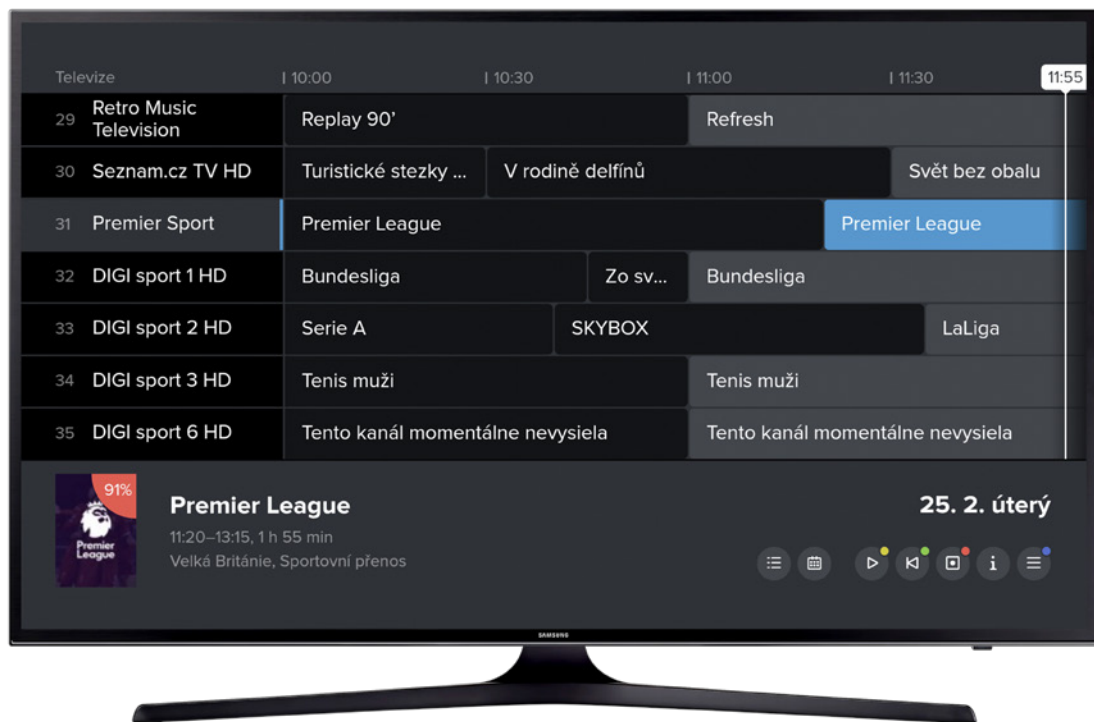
Televize | 10:00 | 10:30 | 11:00 | 11:30 11:55

| | | | |
|---|---|---|---|
| 29 Retro Music Television | Replay 90' | Refresh | |
| 30 Seznam.cz TV HD | Turistické stezky ... | V rodině delfínů | Svět bez obalu |
| 31 Premier Sport | Premier League | Premier League | |
| 32 DIGI sport 1 HD | Bundesliga | Zo sv... | Bundesliga |
| 33 DIGI sport 2 HD | Serie A | SKYBOX | LaLiga |
| 34 DIGI sport 3 HD | Tenis muži | Tenis muži | |
| 35 DIGI sport 6 HD | Tento kanál momentálne nevysiela | Tento kanál momentálne nevysiela | |

91%
Premier League

Premier League
11:20–13:15, 1 h 55 min
Velká Británie, Sportovní přenos

25. 2. úterý

SAMSUNG